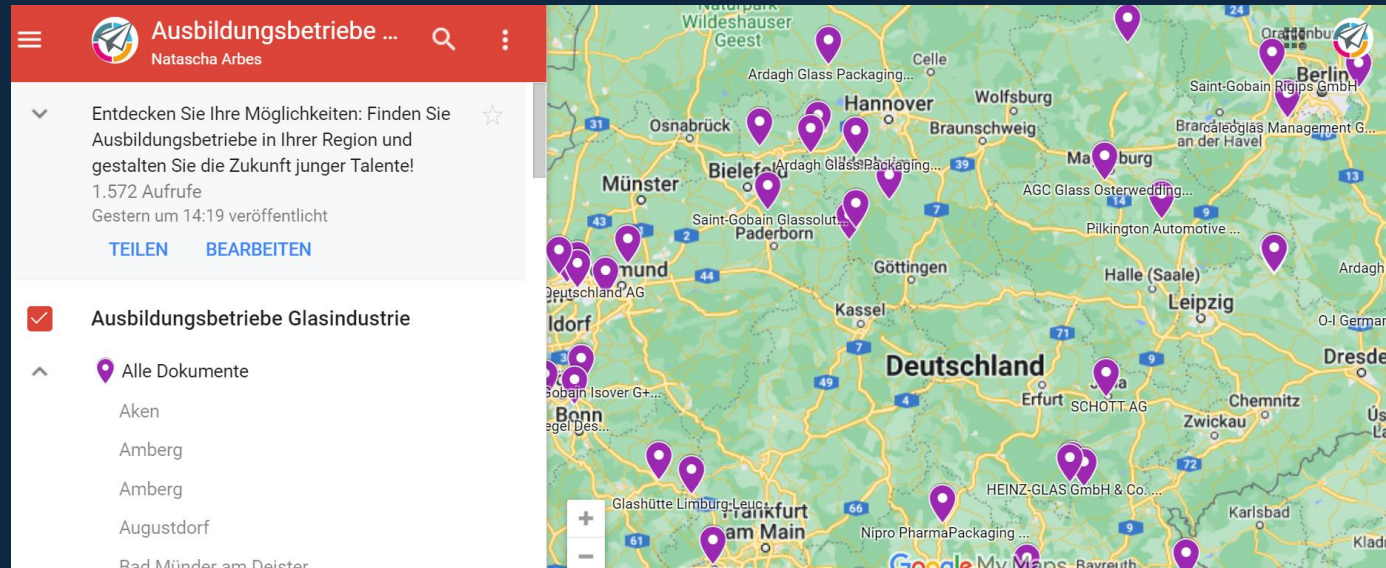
Ausbildungsbetriebe ...
Natascha Arbes

Entdecken Sie Ihre Möglichkeiten: Finden Sie Ausbildungsbetriebe in Ihrer Region und gestalten Sie die Zukunft junger Talente!
1.572 Aufrufe
Gestern um 14:19 veröffentlicht

TEILEN BEARBEITEN

Ausbildungsbetriebe Glasindustrie

Alle Dokumente
Aken
Amberg
Amberg
Augustdorf
Bad Münder am Deister

Wildeshauser Geest
Celle
Ardagh Glass Packaging...
Hannover
Wolfsburg
Osnabrück
Braunschweig
Saint-Gobain Rigips GmbH
Berlin
Oranienburg
Brandenburg an der Havel
caleoglas Management G...
Bielefeld
Ardagh Glass Packaging...
Magdeburg
AGC Glass Osterweddingen...
Münster
Saint-Gobain Glassolut...
Paderborn
Pilkington Automotive ...
Dortmund
Deutschland AG
Göttingen
Halle (Saale)
Ardagh
Leipzig
Kassel
O-I Germany
Düsseldorf
Deutschland
Dresden
Erfurt
SCHOTT AG
Jena
Chemnitz
Saint-Gobain Isover G+...
Bonn
Siegel Des...
Zwickau
Glashütte Limburg-Leuc...
HEINZ-GLAS GmbH & Co. ...
Frankfurt am Main
Nipro PharmaPackaging ...
Karlsbad
Google My Maps
Bayreuth
Kladno
24
31
30
2
43
44
7
39
14
9
13
71
1
4
49
7
72
66
61
3
9
Ústí
+
−